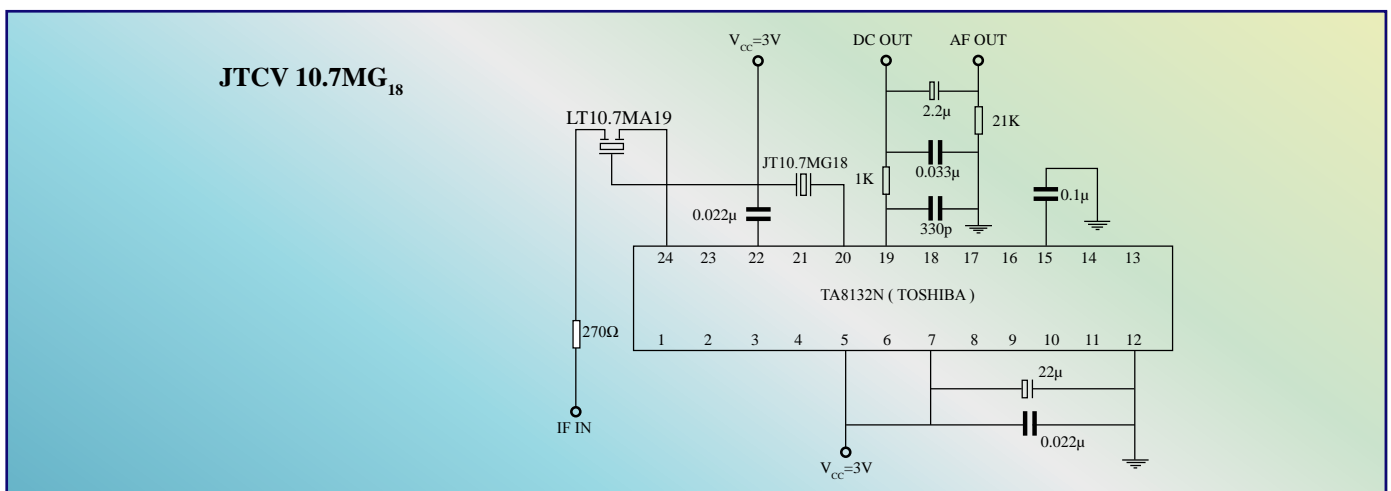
JTCV 10.7MG$_{18}$

$V_{CC}$=3V

DC OUT

AF OUT

2.2μ

21K

LT10.7MA19

0.033μ

JT10.7MG18

1K

0.1μ

0.022μ

330p

24 23 22 21 20 19 18 17 16 15 14 13

TA8132N ( TOSHIBA )

270Ω

1 2 3 4 5 6 7 8 9 10 11 12

22μ

IF IN

0.022μ

$V_{CC}$=3V